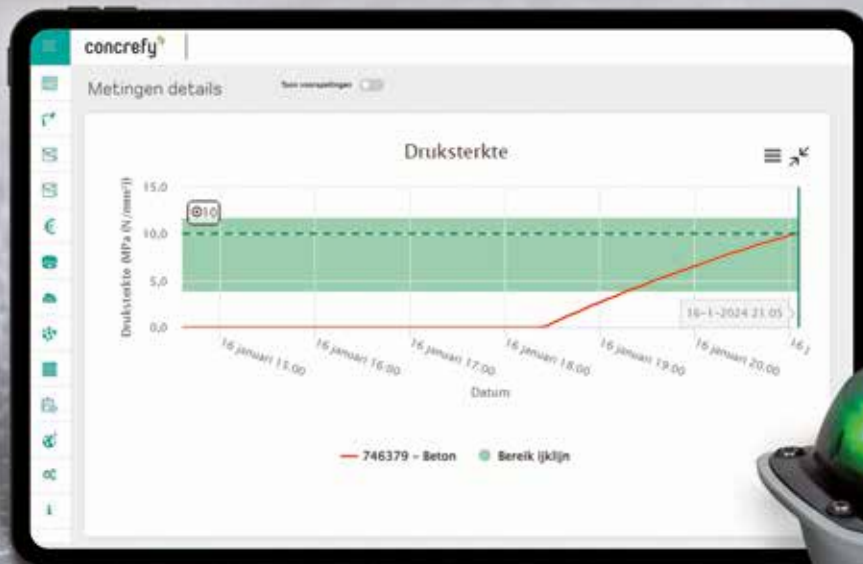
concrefy

Metingen details

Toon voorspellingen

Druksterkte

Druksterkte (MPa (N/mm²))

15,0
10,0
5,0
0,0

10

16-1-2024 21:05

16 januari 15:00
16 januari 16:00
16 januari 17:00
16 januari 18:00
16 januari 19:00
16 januari 20:00
16 j

Datum

746379 - Beton
Bereik ijklijn